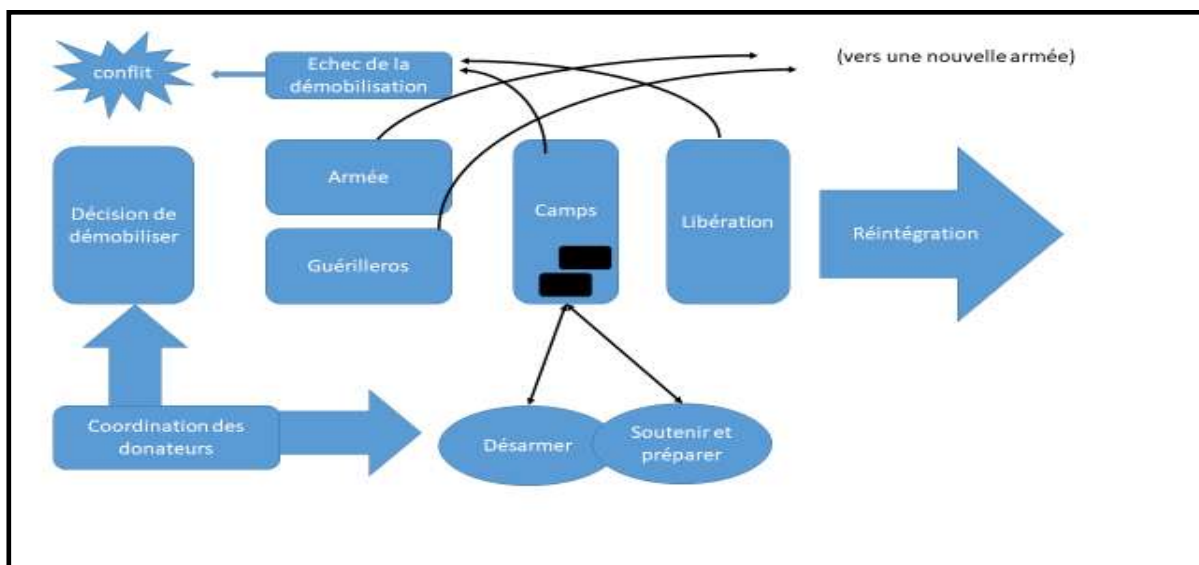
conflit

Echec de la démobilisation

(vers une nouvelle armée)

Décision de démobiliser

Armée

Guérilleros

Camps

Libération

Réintégration

Coordination des donateurs

Désarmer

Soutenir et préparer